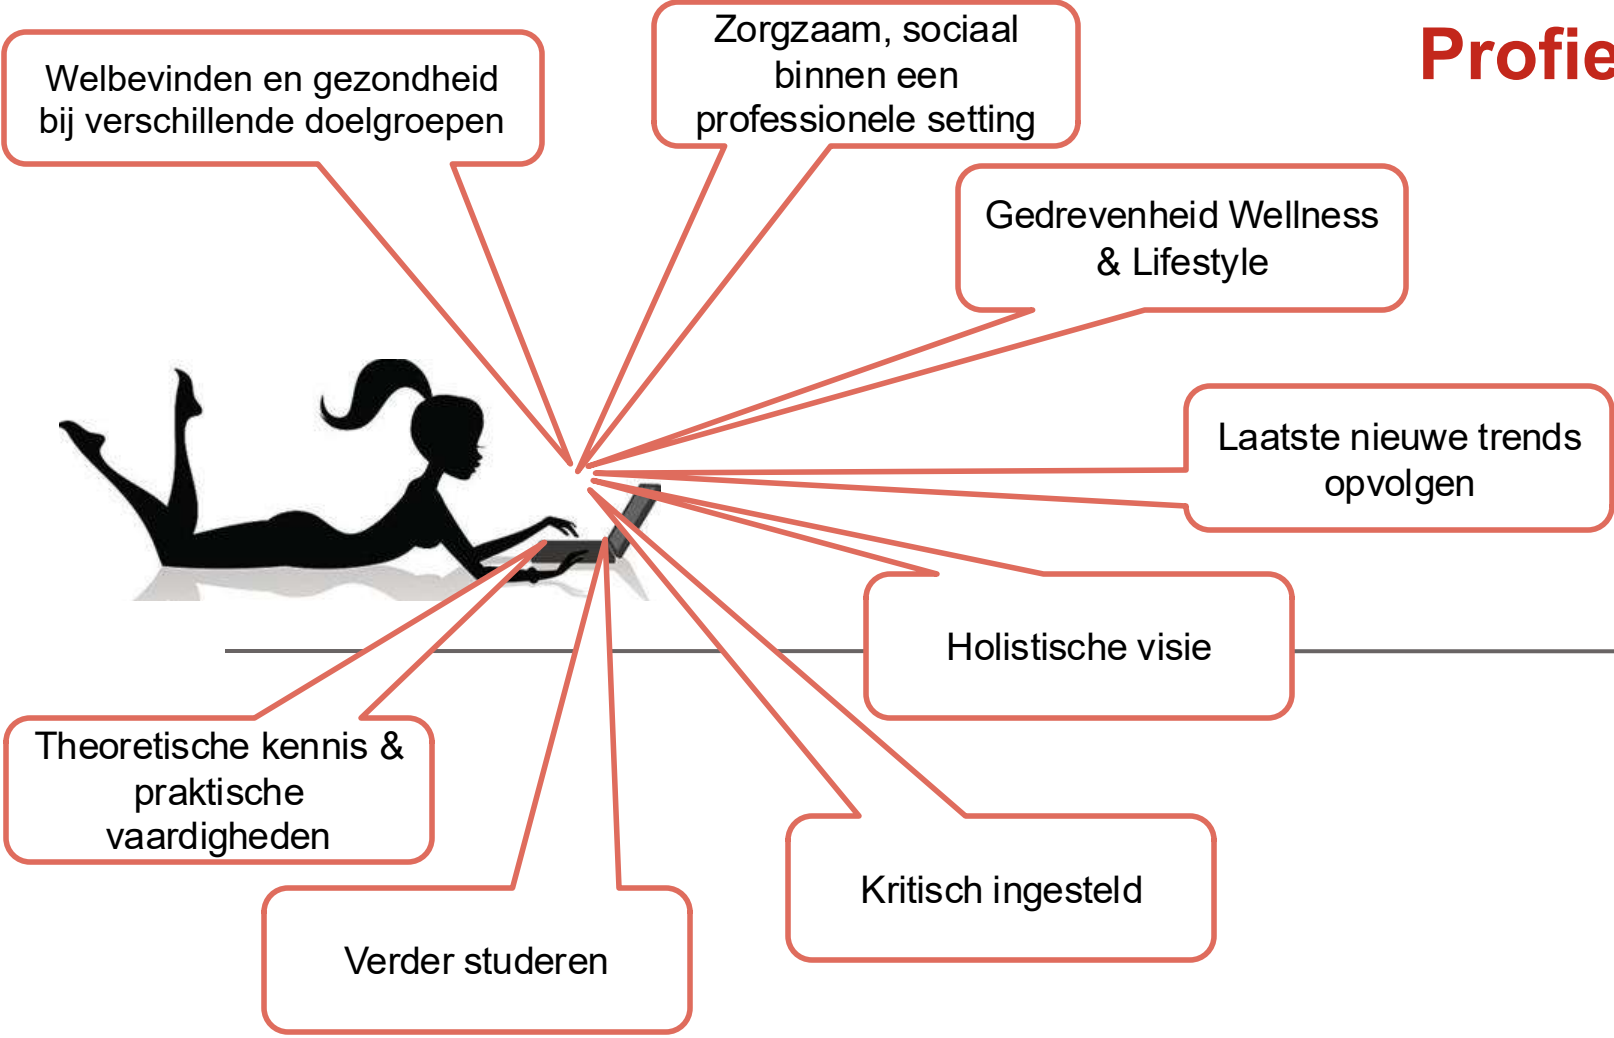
Profie

Welbevinden en gezondheid bij verschillende doelgroepen

Zorgzaam, sociaal binnen een professionele setting

Gedrevenheid Wellness & Lifestyle

Laatste nieuwe trends opvolgen

Holistische visie

Theoretische kennis & praktische vaardigheden

Kritisch ingesteld

Verder studeren